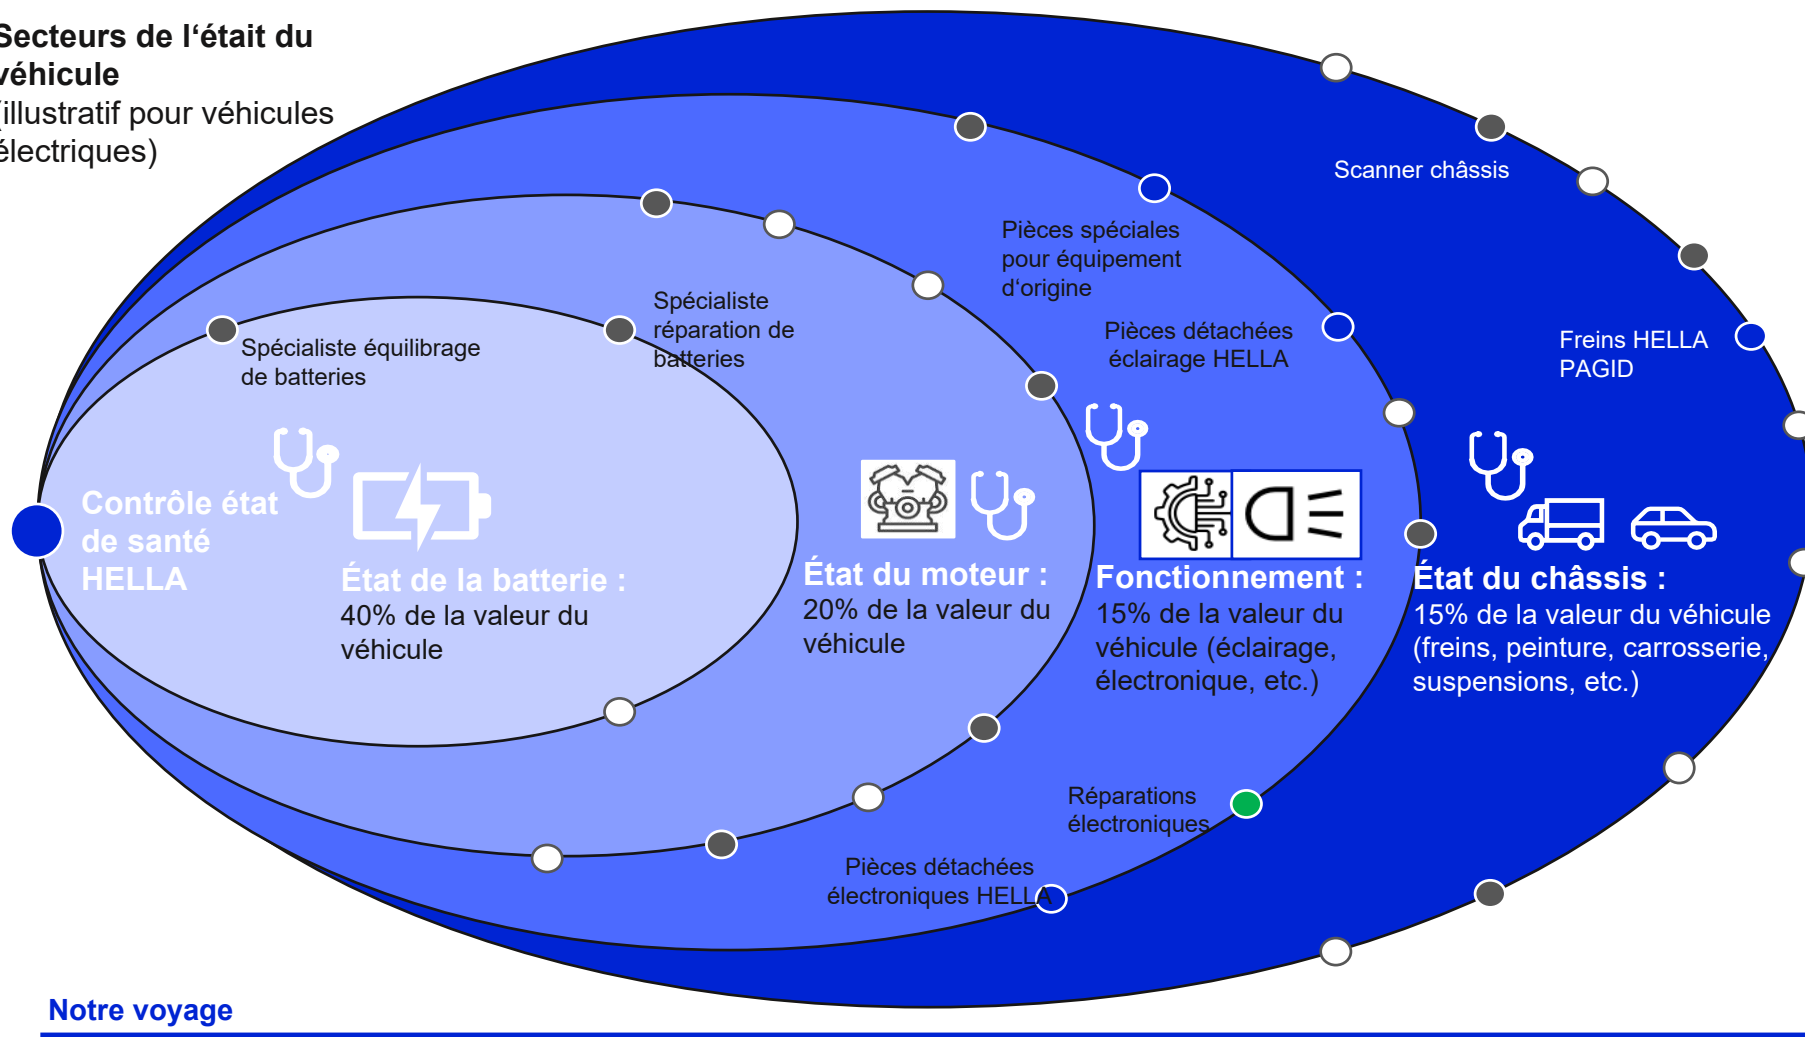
Secteurs de l'était du véhicule
(illustratif pour véhicules électriques)

Scanner châssis

Pièces spéciales pour équipement d'origine

Pièces détachées éclairage HELLA

Freins HELLA PAGID

Spécialiste réparation de batteries

Spécialiste équilibrage de batteries

Contrôle état de santé HELLA

État de la batterie : 40% de la valeur du véhicule

État du moteur : 20% de la valeur du véhicule

Fonctionnement : 15% de la valeur du véhicule (éclairage, électronique, etc.)

État du châssis : 15% de la valeur du véhicule (freins, peinture, carrosserie, suspensions, etc.)

Réparations électroniques

Pièces détachées électroniques HELLA

Notre voyage